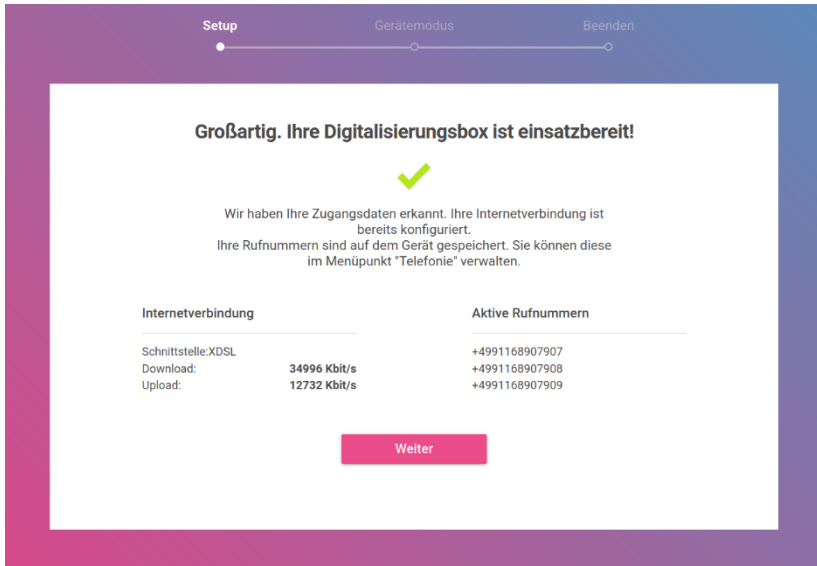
Setup
Gerätemodus
Beenden

Großartig. Ihre Digitalisierungsbox ist einsatzbereit!

Wir haben Ihre Zugangsdaten erkannt. Ihre Internetverbindung ist bereits konfiguriert.
Ihre Rufnummern sind auf dem Gerät gespeichert. Sie können diese im Menüpunkt "Telefonie" verwalten.

Internetverbindung

Schnittstelle:XDSL
Download: 34996 Kbit/s
Upload: 12732 Kbit/s

Aktive Rufnummern

+4991168907907
+4991168907908
+4991168907909

Weiter